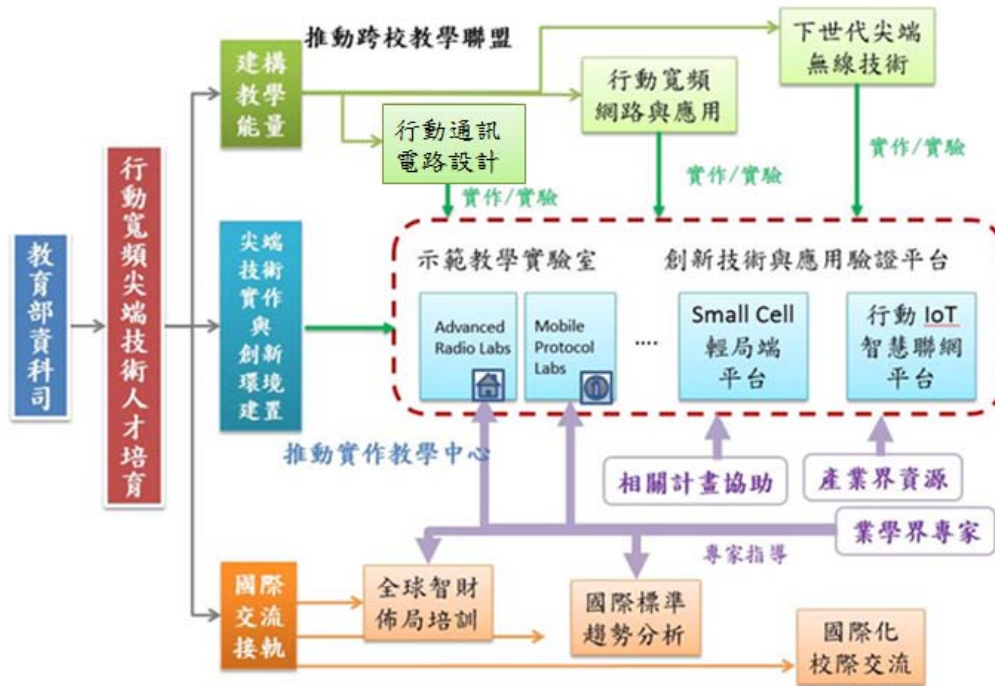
教育部資科司

行動寬頻尖端技術人才培育

建構教學能量

推動跨校教學聯盟

行動通訊電路設計

行動寬頻網路與應用

下世代尖端無線技術

實作/實驗

實作/實驗

實作/實驗

尖端技術實作與創新環境建置

示範教學實驗室

創新技術與應用驗證平台

Advanced Radio Labs

Mobile Protocol Labs

....

Small Cell 輕局端平台

行動 IoT 智慧聯網平台

推動實作教學中心

相關計畫協助

產業界資源

業學界專家

專家指導

國際交流接軌

全球智財佈局培訓

國際標準趨勢分析

國際化校際交流